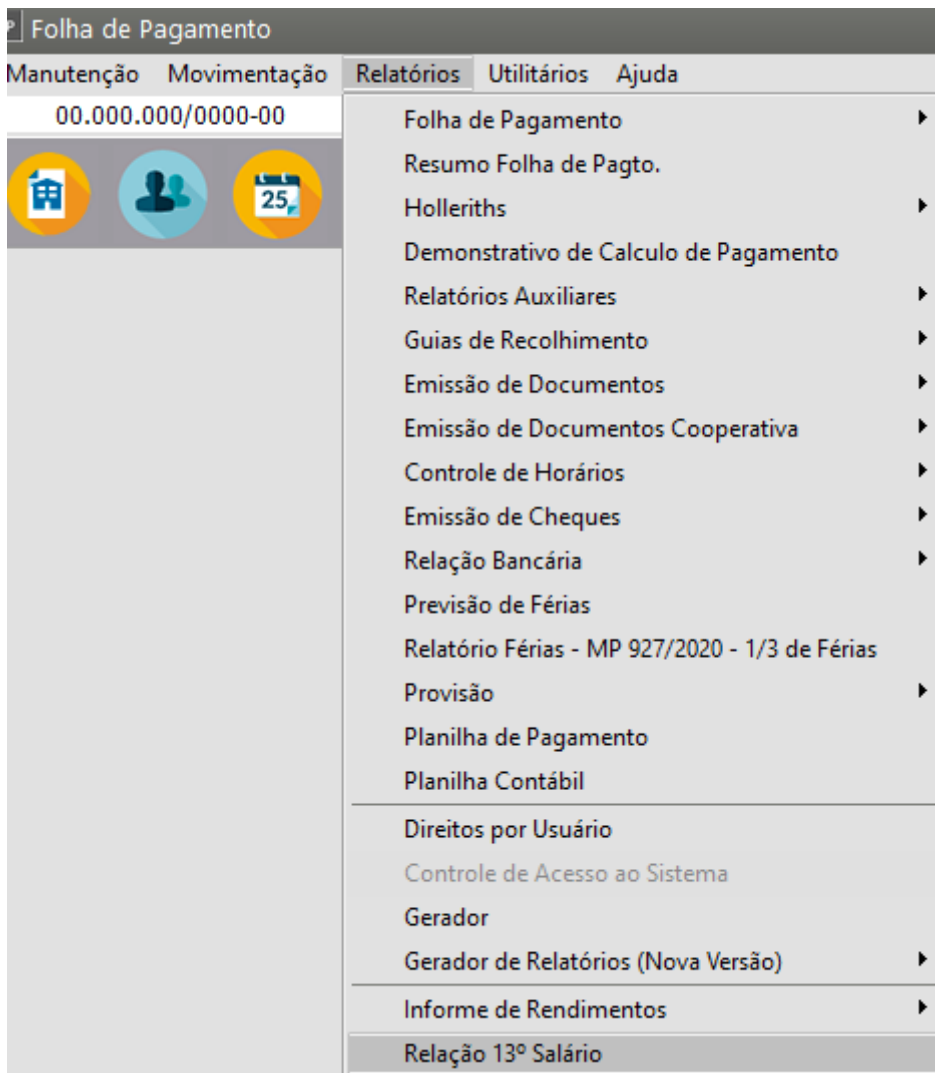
Folha de Pagamento

Manutenção Movimentação Relatórios Utilitários Ajuda

00.000.000/0000-00

25

Folha de Pagamento
Resumo Folha de Pagto.
Holleriths
Demonstrativo de Calculo de Pagamento
Relatórios Auxiliares
Guias de Recolhimento
Emissão de Documentos
Emissão de Documentos Cooperativa
Controle de Horários
Emissão de Cheques
Relação Bancária
Previsão de Férias
Relatório Férias - MP 927/2020 - 1/3 de Férias
Provisão
Planilha de Pagamento
Planilha Contábil
Direitos por Usuário
Controle de Acesso ao Sistema
Gerador
Gerador de Relatórios (Nova Versão)
Informe de Rendimentos
Relação 13º Salário